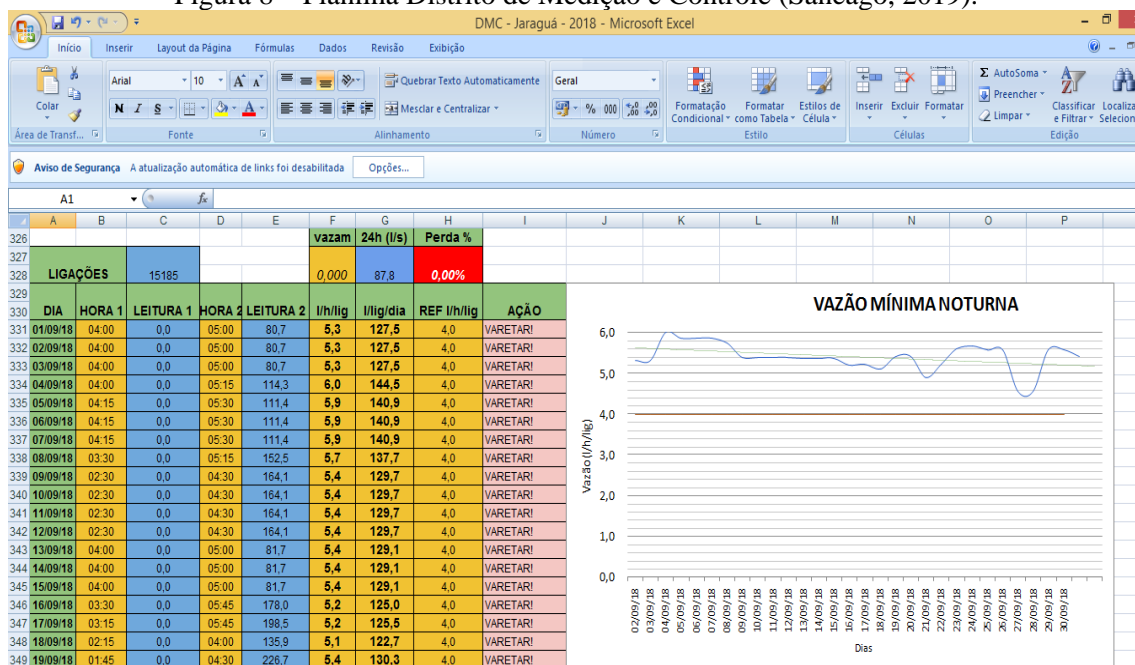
Figura 8 – Planilha Distrito de Medição e Controle (Saneago, 2019).

DMC - Jaraguá - 2018 - Microsoft Excel

Início Inserir Layout da Página Fórmulas Dados Revisão Exibição

Colar
Área de Transf...
Arial 10
N I S
Fonte
Quebrar Texto Automaticamente
Mesclar e Centralizar
Alinhamento
Geral
% 000
Número
Formatação Condicional
Formatar como Tabela
Estilos de Célula
Estilo
Inserir Excluir Formatar
Células
AutoSoma
Preencher
Limpar
Classificar e Filtrar
Localizar e Selecionar
Edição

Aviso de Segurança A atualização automática de links foi desabilitada Opções...

A1 $f_x$

| | A | B | C | D | E | F | G | H | I |
|---|---|---|---|---|---|---|---|---|---|
| 326 | | | | | | vazam | 24h (l/s) | Perda % | |
| 327 | | | | | | | | | |
| 328 | LIGAÇÕES | | 15185 | | | 0,000 | 87,8 | 0,00% | |
| 329 | | | | | | | | | |
| 330 | DIA | HORA 1 | LEITURA 1 | HORA 2 | LEITURA 2 | l/h/lig | l/lig/dia | REF l/h/lig | AÇÃO |
| 331 | 01/09/18 | 04:00 | 0,0 | 05:00 | 80,7 | 5,3 | 127,5 | 4,0 | VARETAR! |
| 332 | 02/09/18 | 04:00 | 0,0 | 05:00 | 80,7 | 5,3 | 127,5 | 4,0 | VARETAR! |
| 333 | 03/09/18 | 04:00 | 0,0 | 05:00 | 80,7 | 5,3 | 127,5 | 4,0 | VARETAR! |
| 334 | 04/09/18 | 04:00 | 0,0 | 05:15 | 114,3 | 6,0 | 144,5 | 4,0 | VARETAR! |
| 335 | 05/09/18 | 04:15 | 0,0 | 05:30 | 111,4 | 5,9 | 140,9 | 4,0 | VARETAR! |
| 336 | 06/09/18 | 04:15 | 0,0 | 05:30 | 111,4 | 5,9 | 140,9 | 4,0 | VARETAR! |
| 337 | 07/09/18 | 04:15 | 0,0 | 05:30 | 111,4 | 5,9 | 140,9 | 4,0 | VARETAR! |
| 338 | 08/09/18 | 03:30 | 0,0 | 05:15 | 152,5 | 5,7 | 137,7 | 4,0 | VARETAR! |
| 339 | 09/09/18 | 02:30 | 0,0 | 04:30 | 164,1 | 5,4 | 129,7 | 4,0 | VARETAR! |
| 340 | 10/09/18 | 02:30 | 0,0 | 04:30 | 164,1 | 5,4 | 129,7 | 4,0 | VARETAR! |
| 341 | 11/09/18 | 02:30 | 0,0 | 04:30 | 164,1 | 5,4 | 129,7 | 4,0 | VARETAR! |
| 342 | 12/09/18 | 02:30 | 0,0 | 04:30 | 164,1 | 5,4 | 129,7 | 4,0 | VARETAR! |
| 343 | 13/09/18 | 04:00 | 0,0 | 05:00 | 81,7 | 5,4 | 129,1 | 4,0 | VARETAR! |
| 344 | 14/09/18 | 04:00 | 0,0 | 05:00 | 81,7 | 5,4 | 129,1 | 4,0 | VARETAR! |
| 345 | 15/09/18 | 04:00 | 0,0 | 05:00 | 81,7 | 5,4 | 129,1 | 4,0 | VARETAR! |
| 346 | 16/09/18 | 03:30 | 0,0 | 05:45 | 178,0 | 5,2 | 125,0 | 4,0 | VARETAR! |
| 347 | 17/09/18 | 03:15 | 0,0 | 05:45 | 198,5 | 5,2 | 125,5 | 4,0 | VARETAR! |
| 348 | 18/09/18 | 02:15 | 0,0 | 04:00 | 135,9 | 5,1 | 122,7 | 4,0 | VARETAR! |
| 349 | 19/09/18 | 01:45 | 0,0 | 04:30 | 226,7 | 5,4 | 130,3 | 4,0 | VARETAR! |

J K L M N O P

VAZÃO MÍNIMA NOTURNA
Vazão (l/h/lig)
6,0
5,0
4,0
3,0
2,0
1,0
0,0
02/09/18 03/09/18 04/09/18 05/09/18 06/09/18 07/09/18 08/09/18 09/09/18 10/09/18 11/09/18 12/09/18 13/09/18 14/09/18 15/09/18 16/09/18 17/09/18 18/09/18 19/09/18 20/09/18 21/09/18 22/09/18 23/09/18 24/09/18 25/09/18 26/09/18 27/09/18 28/09/18 29/09/18 30/09/18
Dias